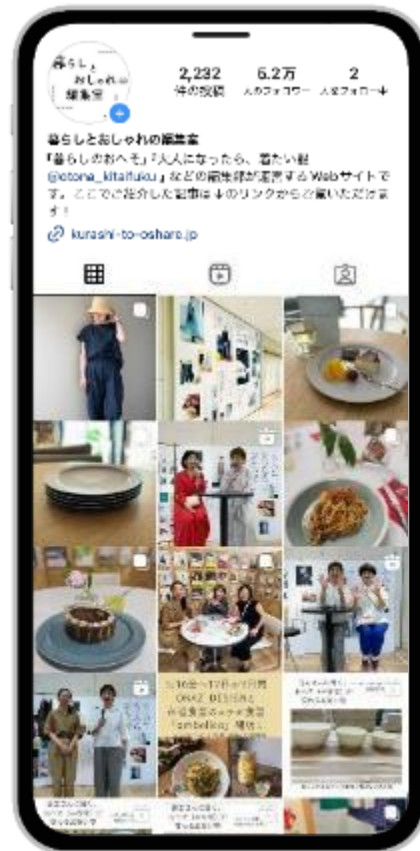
暮らし、おしゃれの編集室

2,232 件の投稿
6.2万 人のフォロワー
2 人をフォロー中

暮らしとおしゃれの編集室
「暮らしのおへそ」「大人になったら、着たい服」@otona_kitaifuku」などの編集部が運営するWebサイトです。ここでご紹介した記事は↓のリンクからご覧いただけます！

kurashi-to-oshare.jp

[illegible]